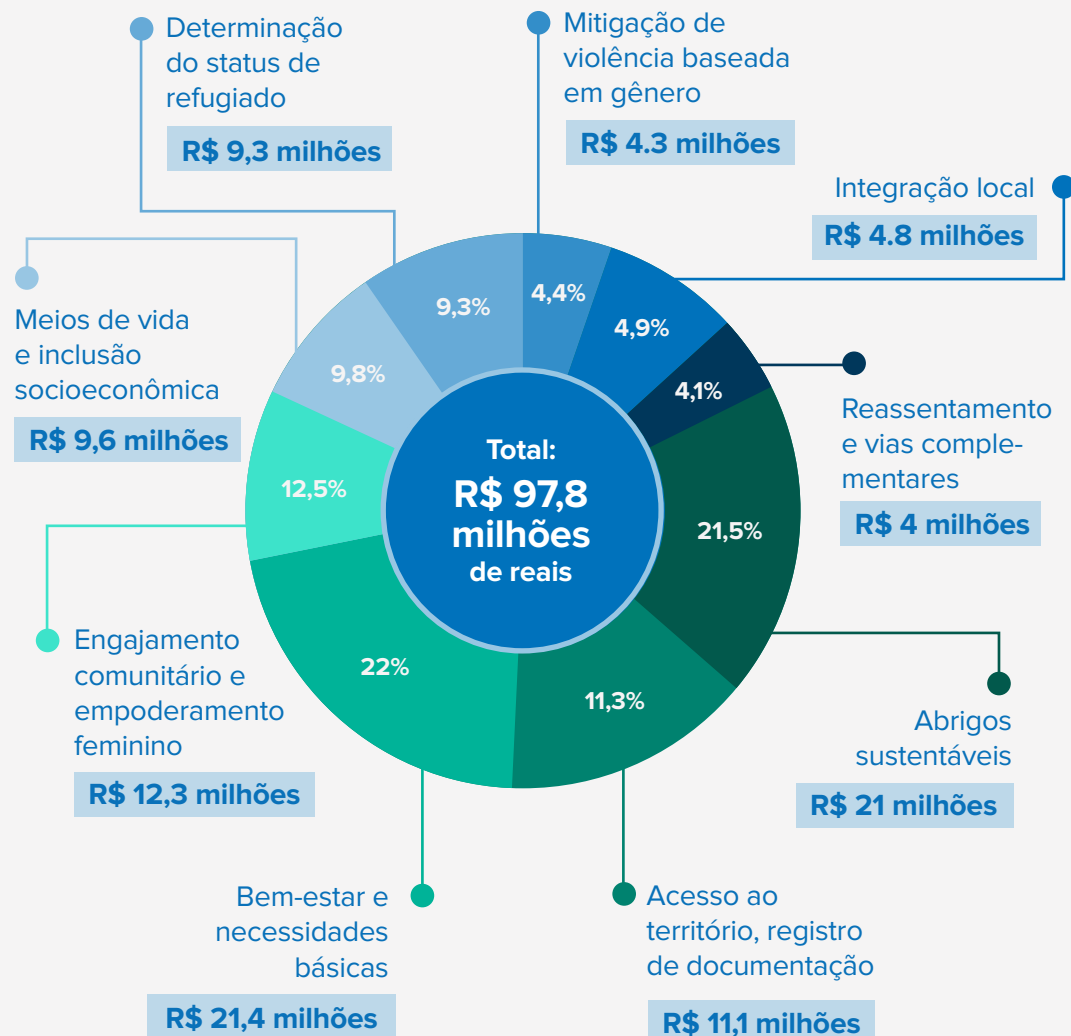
Determinação do status de refugiado
R$ 9,3 milhões

Mitigação de violência baseada em gênero
R$ 4.3 milhões

Integração local
R$ 4.8 milhões

Meios de vida e inclusão socioeconômica
R$ 9,6 milhões

Reassentamento e vias complementares
R$ 4 milhões

Engajamento comunitário e empoderamento feminino
R$ 12,3 milhões

Abrigos sustentáveis
R$ 21 milhões

Bem-estar e necessidades básicas
R$ 21,4 milhões

Acesso ao território, registro de documentação
R$ 11,1 milhões

4,4%
4,9%
4,1%
21,5%
11,3%
22%
12,5%
9,8%
9,3%

Total:
R$ 97,8 milhões
de reais